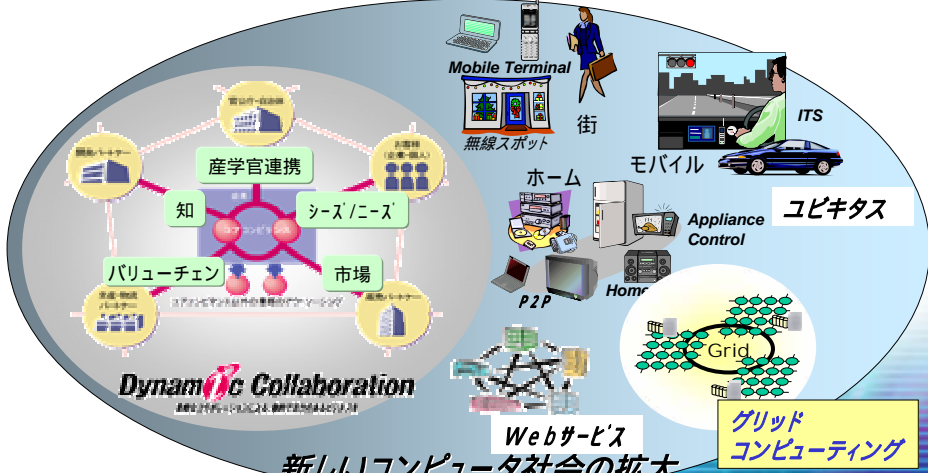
Mobile Terminal

無線スポット

街

ITS

モバイル

ホーム

Appliance Control

ユビキタス

P2P

Home

Grid

産学官連携

知

シーズ/ニーズ

バリューチェン

市場

Dynamic Collaboration

Webサービス

グリッド
コンピューティング

新しいコンピュータ社会の拡大